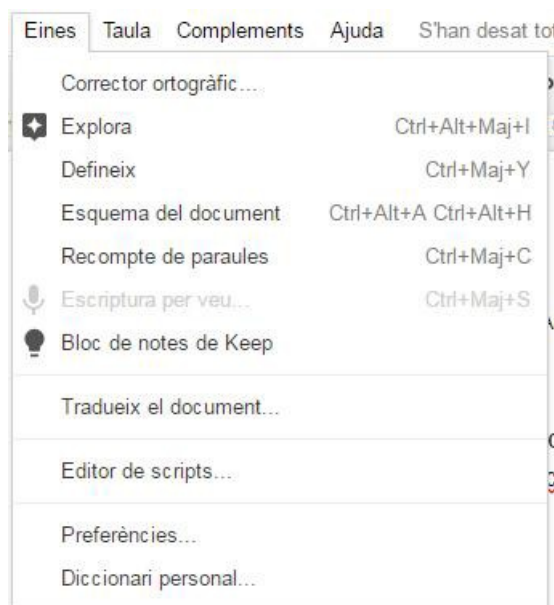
Eines Taula Complements Ajuda S'han desat to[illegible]

Corrector ortogràfic...
Explora Ctrl+Alt+Maj+I
Defineix Ctrl+Maj+Y
Esquema del document Ctrl+Alt+A Ctrl+Alt+H
Recompte de paraules Ctrl+Maj+C
Escriptura per veu... Ctrl+Maj+S
Bloc de notes de Keep

Tradueix el document...

Editor de scripts...

Preferències...
Diccionari personal...